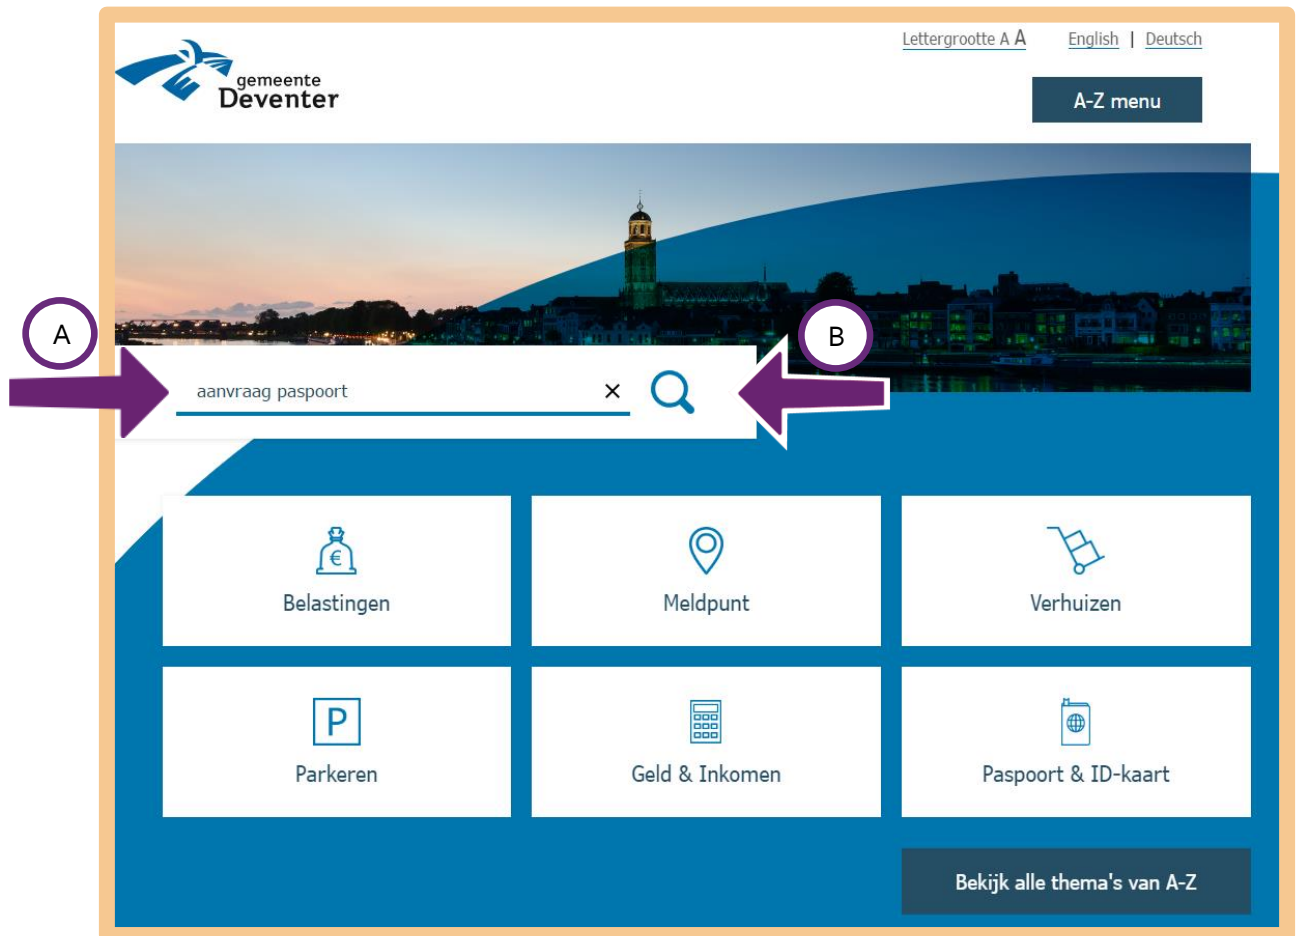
gemeente Deventer

Lettergrootte A A English | Deutsch

A-Z menu

A

aanvraag paspoort ×

B

€

Belastingen

Meldpunt

Verhuizen

P

Parkeren

Geld & Inkomen

Paspoort & ID-kaart

Bekijk alle thema's van A-Z